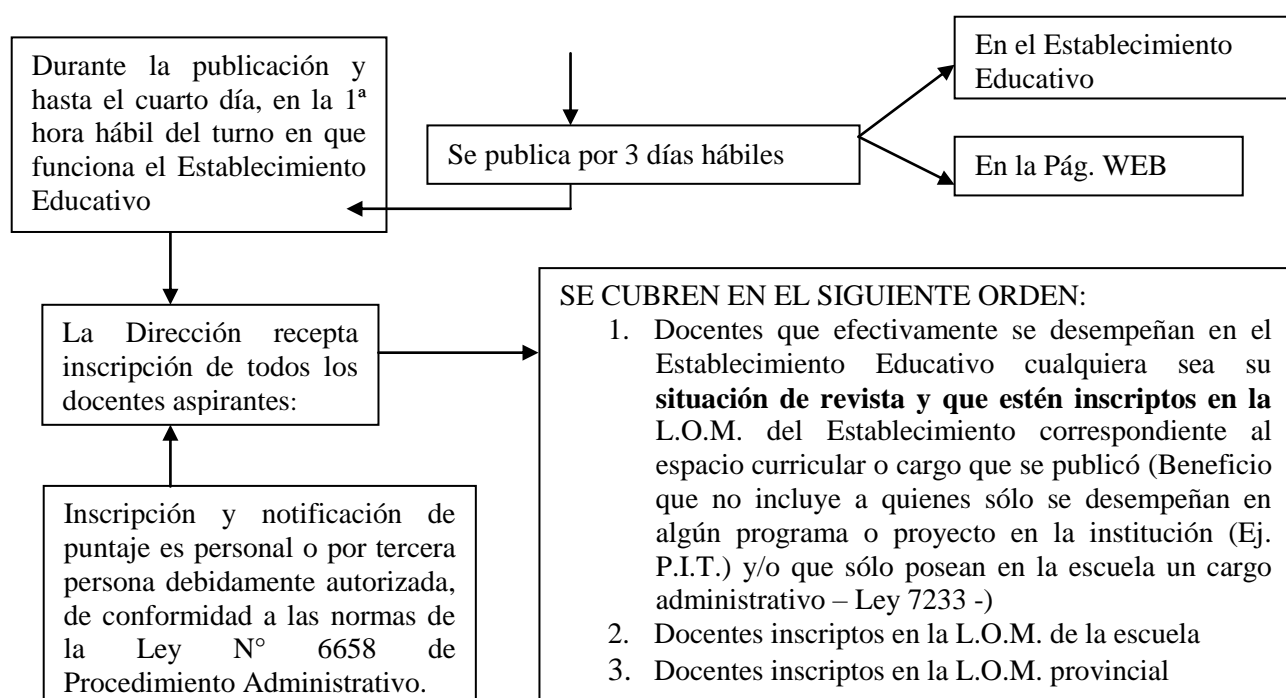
Durante la publicación y hasta el cuarto día, en la 1ª hora hábil del turno en que funciona el Establecimiento Educativo

Se publica por 3 días hábiles

En el Establecimiento Educativo

En la Pág. WEB

La Dirección recepta inscripción de todos los docentes aspirantes:

SE CUBREN EN EL SIGUIENTE ORDEN:
1. Docentes que efectivamente se desempeñan en el Establecimiento Educativo cualquiera sea su **situación de revista y que estén inscriptos en la** L.O.M. del Establecimiento correspondiente al espacio curricular o cargo que se publicó (Beneficio que no incluye a quienes sólo se desempeñan en algún programa o proyecto en la institución (Ej. P.I.T.) y/o que sólo posean en la escuela un cargo administrativo – Ley 7233 -)
2. Docentes inscriptos en la L.O.M. de la escuela
3. Docentes inscriptos en la L.O.M. provincial

Inscripción y notificación de puntaje es personal o por tercera persona debidamente autorizada, de conformidad a las normas de la Ley N° 6658 de Procedimiento Administrativo.